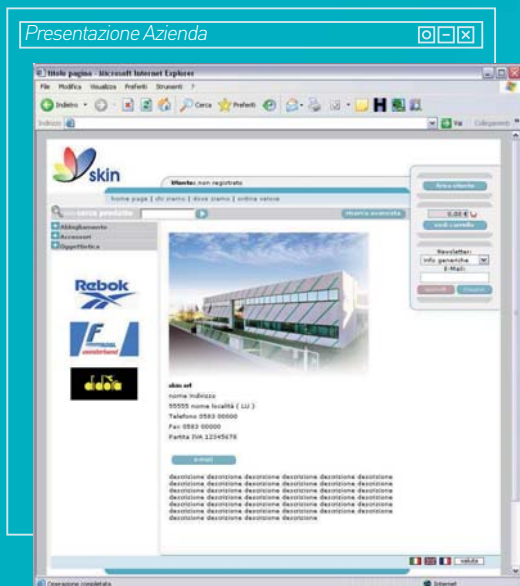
Presentazione Azienda

titolo pagina - Microsoft Internet Explorer

File Modifica Visualizza Preferiti Strumenti ?

Indietro Cerca Preferiti

Indirizzo Vai Collegamenti

skin

Utente: non registrato

home page | chi siamo | dove siamo | ordine veloce

cerca prodotto

ricerca avanzata

Abbigliamento

Accessori

Oggettistica

Rebok

F

Area clienti

0,00 €

vedi carrello

Newsletter:

info generiche

E-Mail:

iscriviti Cancella

skin srl

nome indirizzo

55555 nome località ( LU )

Telefono 0583 00000

Fax 0583 00000

Partita IVA 12345678

e-mail

descrizione descrizione descrizione descrizione descrizione descrizione descrizione descrizione descrizione descrizione descrizione descrizione descrizione descrizione descrizione descrizione descrizione descrizione descrizione descrizione descrizione descrizione descrizione descrizione descrizione descrizione descrizione descrizione descrizione descrizione descrizione descrizione descrizione descrizione

valuta

Operazione completata

Internet